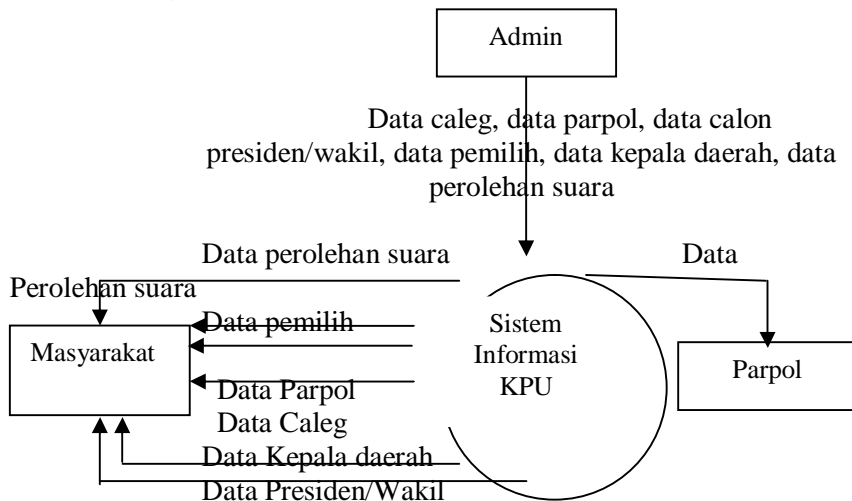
Admin

Data caleg, data parpol, data calon presiden/wakil, data pemilih, data kepala daerah, data perolehan suara

Data perolehan suara

Data

Perolehan suara

Data pemilih

Masyarakat

Sistem Informasi KPU

Parpol

Data Parpol

Data Caleg

Data Kepala daerah

Data Presiden/Wakil